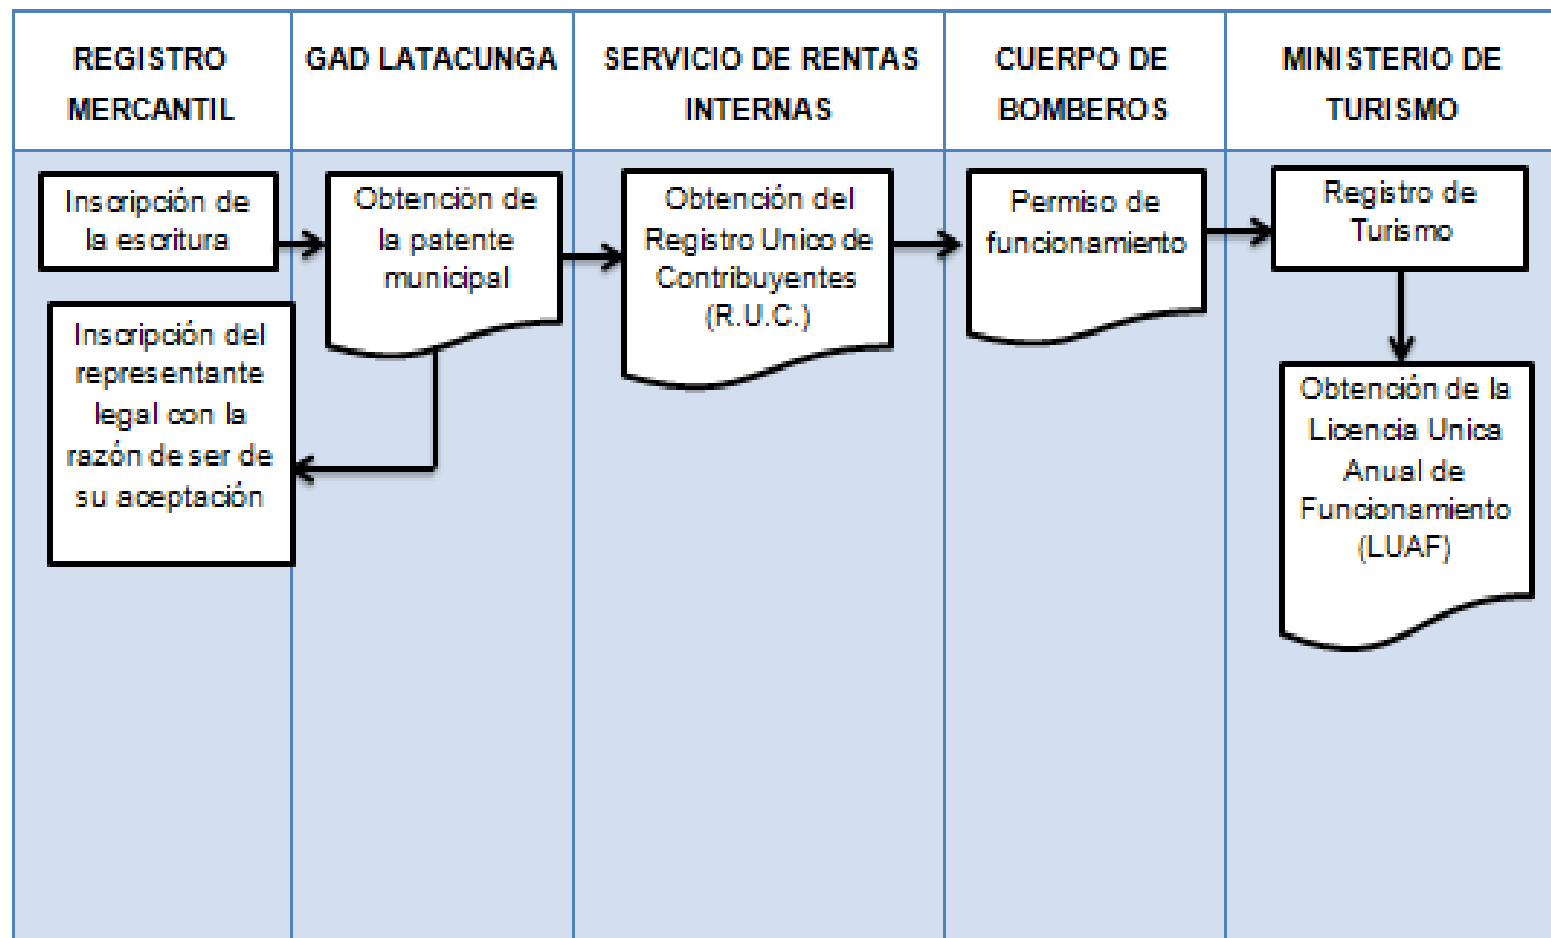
REGISTRO MERCANTIL

GAD LATACUNGA

SERVICIO DE RENTAS INTERNAS

CUERPO DE BOMBEROS

MINISTERIO DE TURISMO

Inscripción de la escritura

Obtención de la patente municipal

Obtención del Registro Unico de Contribuyentes (R.U.C.)

Permiso de funcionamiento

Registro de Turismo

Inscripción del representante legal con la razón de ser de su aceptación

Obtención de la Licencia Unica Anual de Funcionamiento (LUAF)